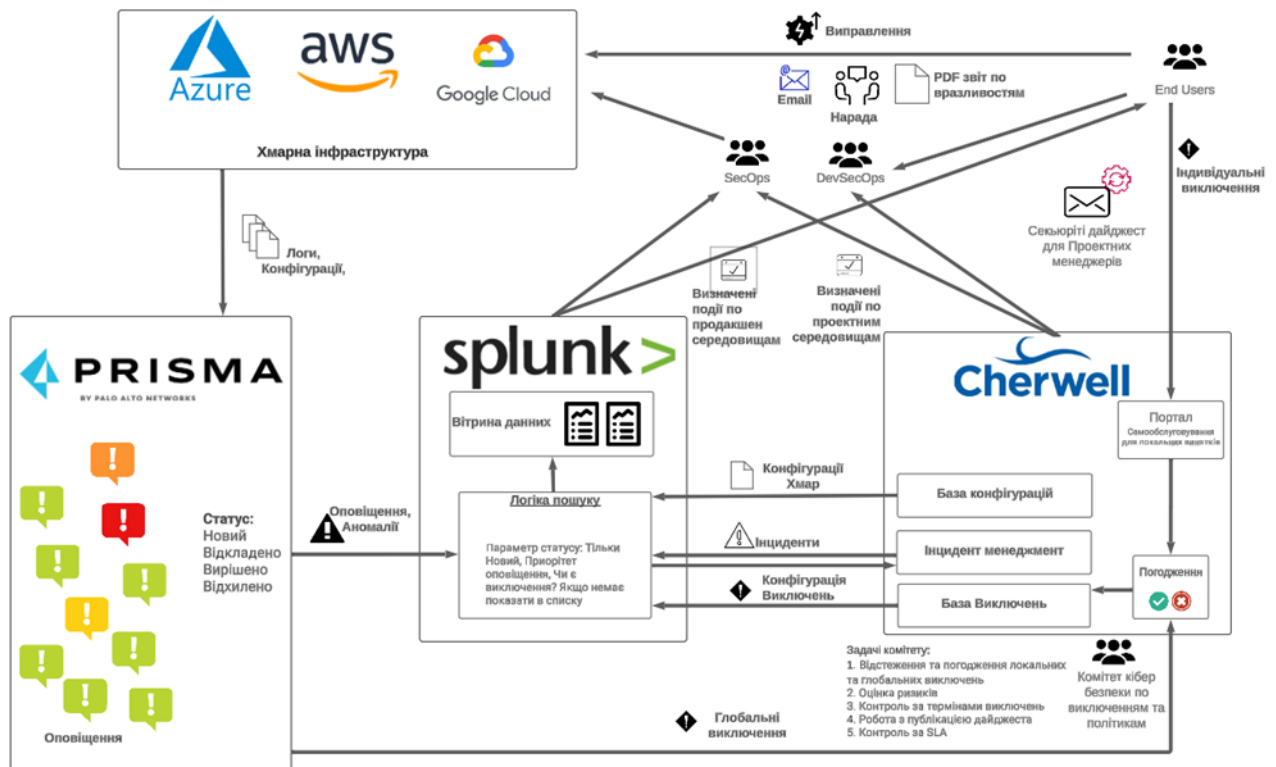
Azure
aws
Google Cloud
Хмарна інфраструктура

Виправлення
End Users
Email
Нарада
PDF звіт по вразливостям
SecOps
DevSecOps
Індивідуальні включення
Секюріті дайджест для Проектних менеджерів

Логи, Конфігурації,

Визначені події по продакшен середовищам
Визначені події по проектним середовищам

PRISMA
BY PALO ALTO NETWORKS
Статус:
Новий
Відкладено
Вирішено
Відхилено
Оповіщення

Оповіщення, Аномалії

splunk>
Вітрина данних
Логіка пошуку
Параметр статусу: Тільки Новий, Приорітет оповіщення, Чи є виключення? Якщо немає показати в списку

Конфігурації Хмар
Інциденти
Конфігурація Виключень

Cherwell
Портал
Самообслуговування для локальних іщзнтків
База конфігурацій
Інцидент менеджмент
База Виключень
Погодження

Задачі комітету:
1. Відстеження та погодження локальних та глобальних виключень
2. Оцінка ризиків
3. Контроль за термінами виключень
4. Робота з публікацією дайджеста
5. Контроль за SLA

Комітет кібер безпеки по виключенням та політикам

Глобальні включення